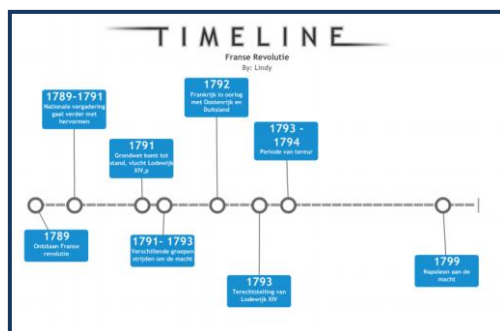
TIMELINE

Franse Revolutie

By: Lindy

1789-1791
Nationale vergadering gaat verder met hervormen

1791
Grondwet komt tot stand, vlucht Lodewijk XIV,p

1792
Frankrijk in oorlog met Oostenrijk en Duitsland

1793 - 1794
Periode van terreur

1789
Ontstaan Franse revolutie

1791- 1793
Verschillende groepen strijden om de macht

1793
Terechtstelling van Lodewijk XIV

1799
Napoleon aan de macht